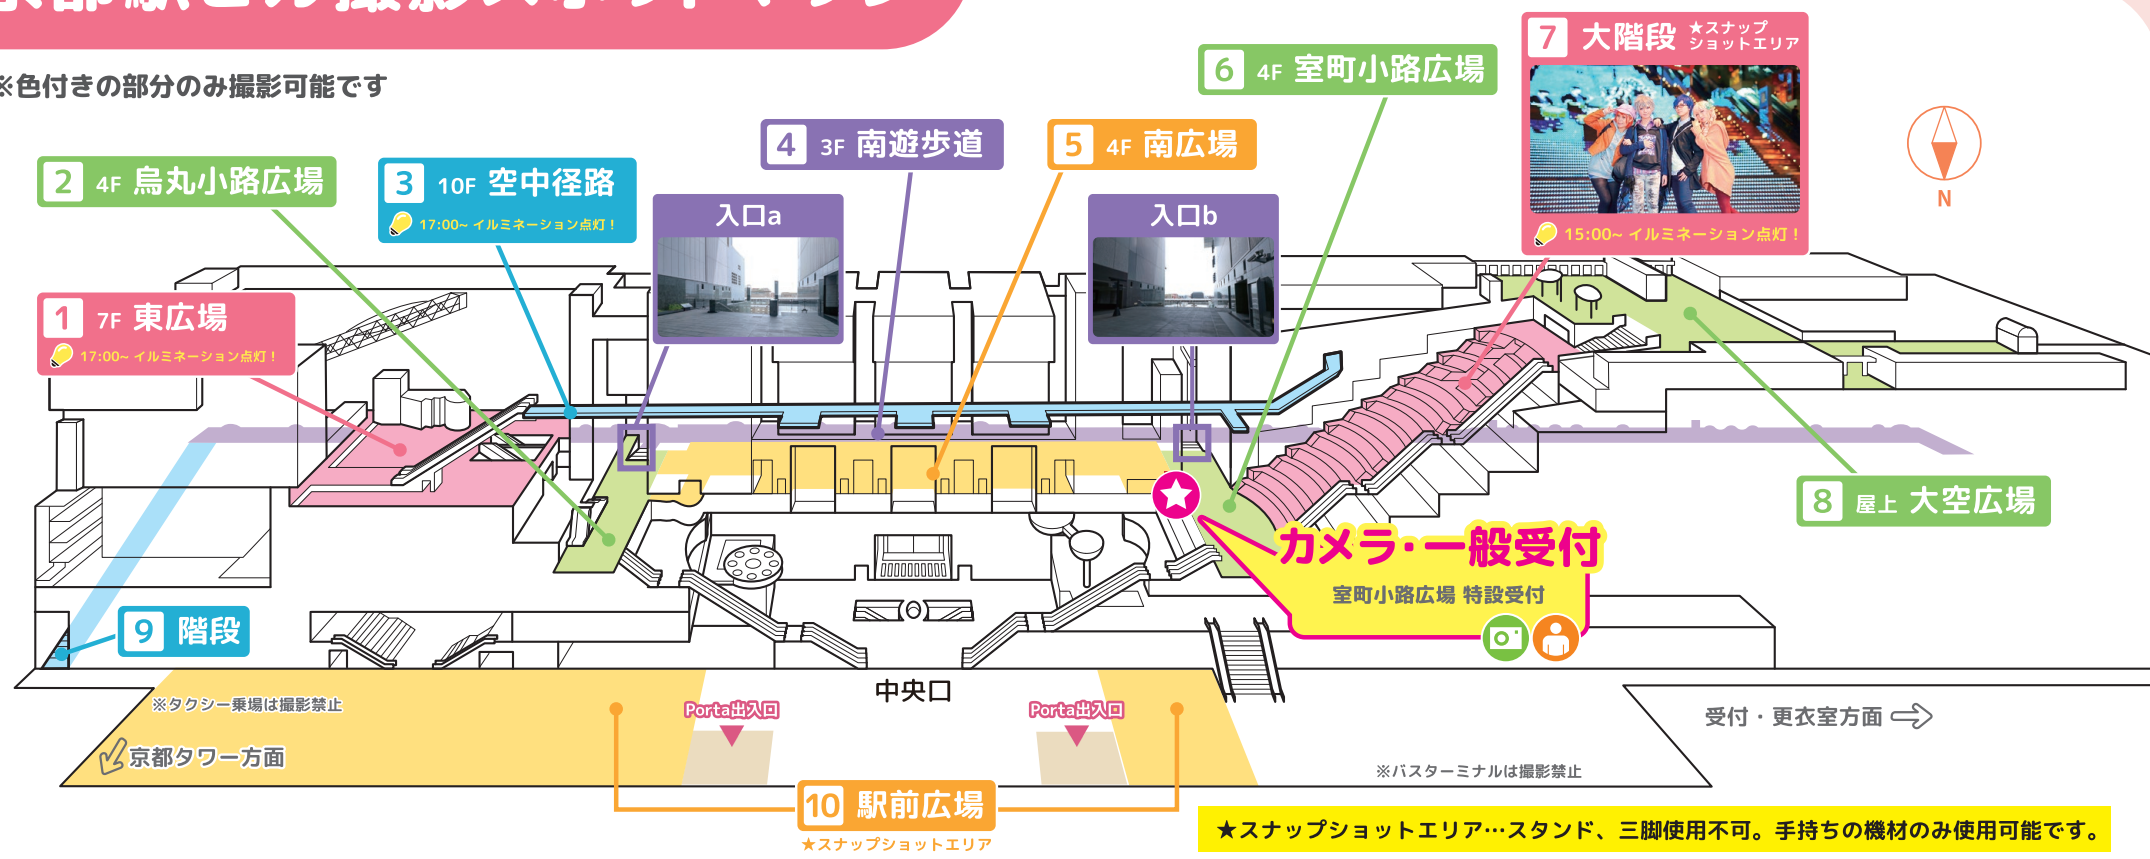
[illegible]

※色付きの部分のみ撮影可能です

2 4F 烏丸小路広場

3 10F 空中径路
17:00~ イルミネーション点灯！

4 3F 南遊歩道

5 4F 南広場

6 4F 室町小路広場

7 大階段 ★スナップショットエリア
15:00~ イルミネーション点灯！

N

入口a

入口b

1 7F 東広場
17:00~ イルミネーション点灯！

8 屋上 大空広場

カメラ・一般受付
室町小路広場 特設受付

9 階段

中央口

※タクシー乗場は撮影禁止

Porta出入口

Porta出入口

受付・更衣室方面

京都タワー方面

※バスターミナルは撮影禁止

10 駅前広場
★スナップショットエリア

★スナップショットエリア…スタンド、三脚使用不可。手持ちの機材のみ使用可能です。